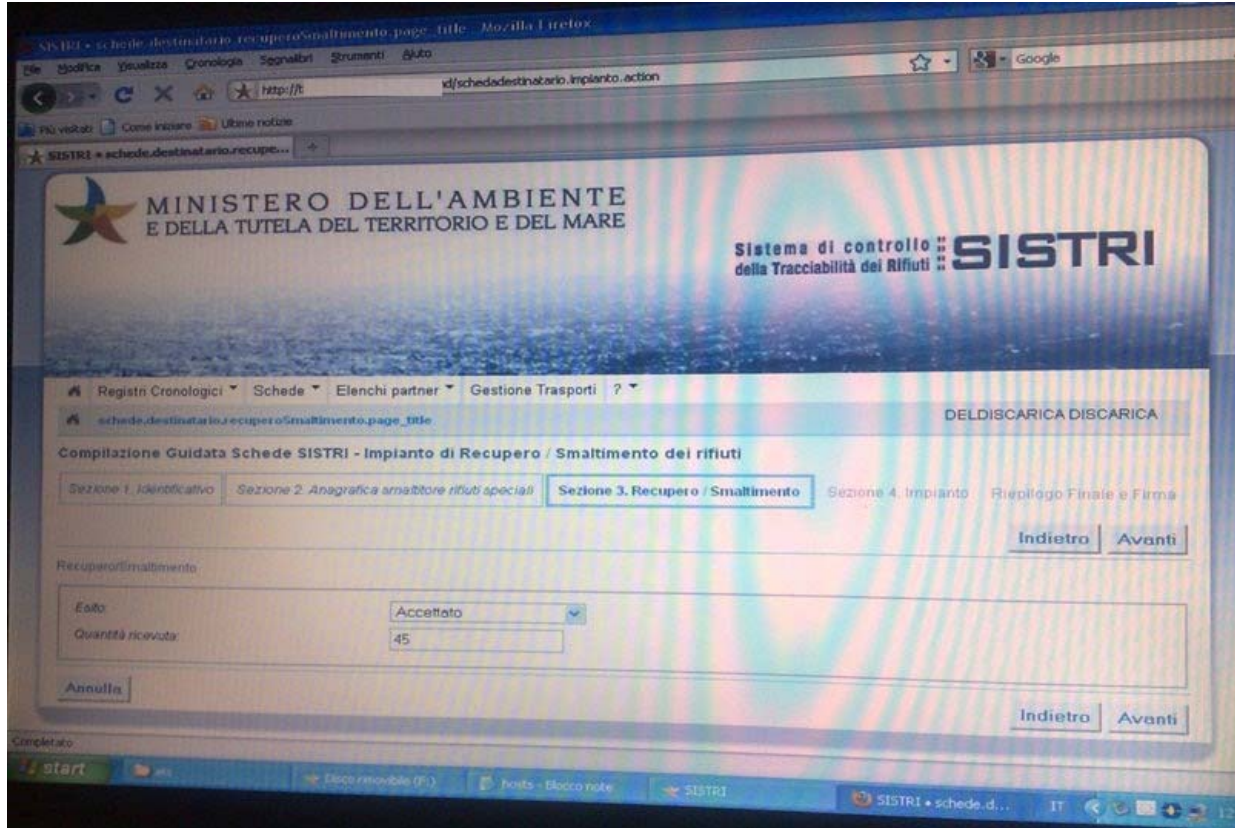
SISTRI • schede.destinatario.recuperoSmaltimento.page_title - Mozilla Firefox

File Modifica Visualizza Cronologia Segnalibri Strumenti Aiuto

http://t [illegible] d/schedadestinatario.impianto.action

Google

Più visitati Come iniziare Ultime notizie

SISTRI • schede.destinatario.recupe...

MINISTERO DELL'AMBIENTE
E DELLA TUTELA DEL TERRITORIO E DEL MARE

Sistema di controllo della Tracciabilità dei Rifiuti SISTRI

Registri Cronologici Schede Elenchi partner Gestione Trasporti ?

schede.destinatario.recuperoSmaltimento.page_title

DELDISCARICA DISCARICA

Compilazione Guidata Schede SISTRI - Impianto di Recupero / Smaltimento dei rifiuti

Sezione 1. Identificativo | Sezione 2. Anagrafica smaltitore rifiuti speciali | Sezione 3. Recupero / Smaltimento | Sezione 4. Impianto | Riepilogo Finale e Firma

Indietro Avanti

Recupero/Smaltimento

Esito: Accettato
Quantità ricevuta: 45

Annulla

Indietro Avanti

Completato

start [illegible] Disco rimovibile (F:) hosts - Blocco note SISTRI SISTRI • schede.d... IT